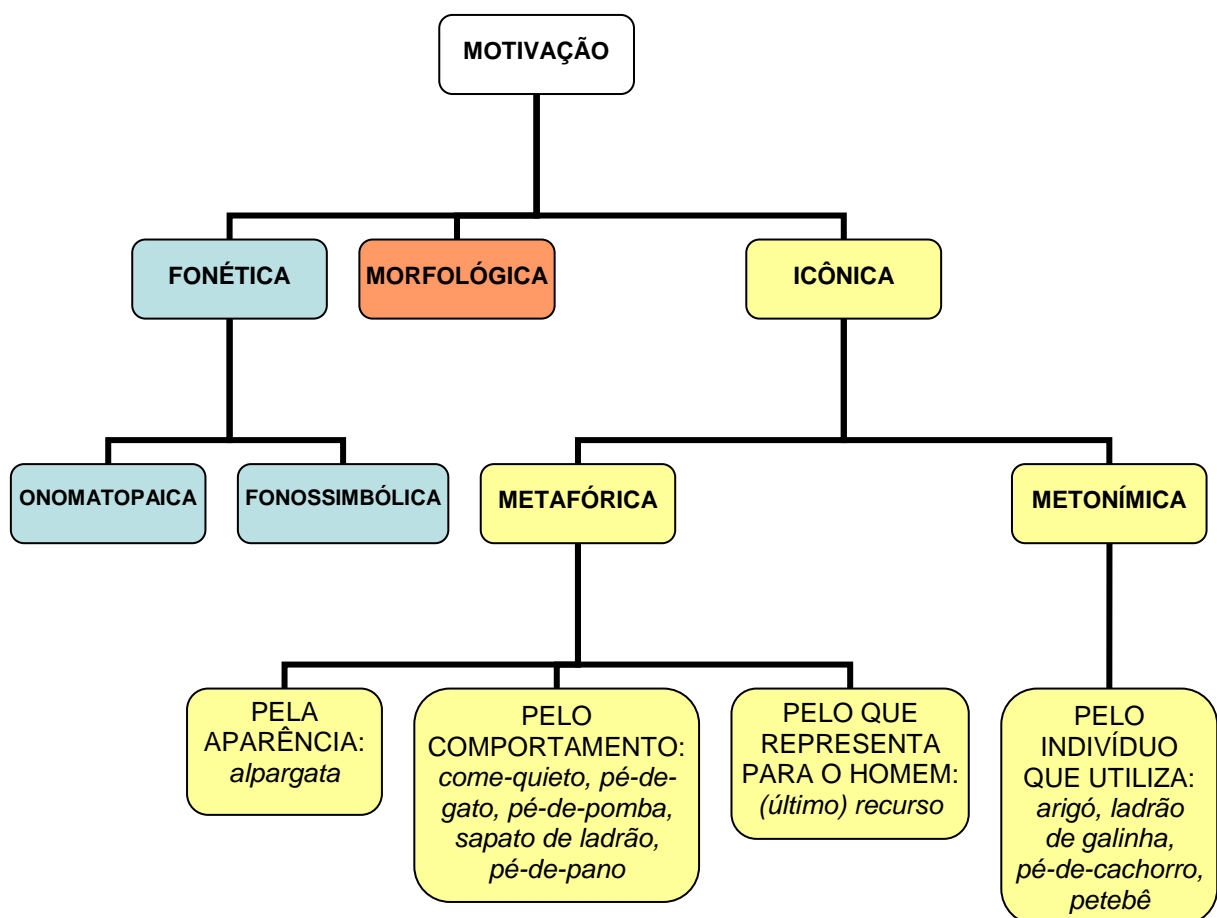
MOTIVAÇÃO

FONÉTICA

MORFOLÓGICA

ICÔNICA

ONOMATOPAICA

FONOSSIMBÓLICA

METAFÓRICA

METONÍMICA

PELA APARÊNCIA: *alpargata*

PELO COMPORTAMENTO: *come-quieto, pé-de-gato, pé-de-pomba, sapato de ladrão, pé-de-pano*

PELO QUE REPRESENTA PARA O HOMEM: *(último) recurso*

PELO INDIVÍDUO QUE UTILIZA: *arigó, ladrão de galinha, pé-de-cachorro, petebê*